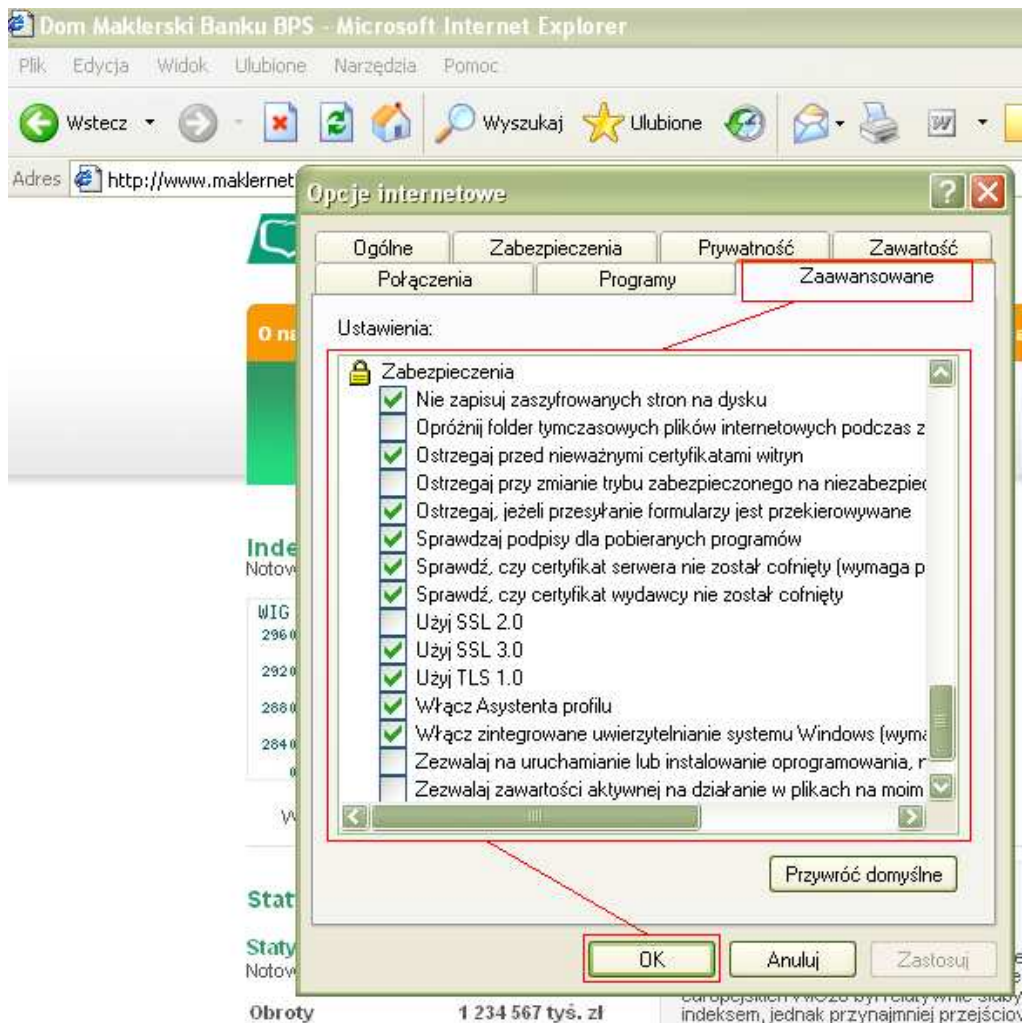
Dom Maklerski Banku BPS - Microsoft Internet Explorer

Plik Edycja Widok Ulubione Narzędzia Pomoc

Wstecz Wyszukaj Ulubione

Adres http://www.maklernet

Opcje internetowe

Ogólne Zabezpieczenia Prywatność Zawartość
Połączenia Programy Zaawansowane

Ustawienia:

Zabezpieczenia
Nie zapisuj zaszyfrowanych stron na dysku
Opróżnij folder tymczasowych plików internetowych podczas z
Ostrzegaj przed nieważnymi certyfikatami witryn
Ostrzegaj przy zmianie trybu zabezpieczonego na niezabezpiec
Ostrzegaj, jeżeli przesyłanie formularzy jest przekierowywane
Sprawdzaj podpisy dla pobieranych programów
Sprawdź, czy certyfikat serwera nie został cofnięty (wymaga p
Sprawdź, czy certyfikat wydawcy nie został cofnięty
Użyj SSL 2.0
Użyj SSL 3.0
Użyj TLS 1.0
Włącz Asystenta profilu
Włącz zintegrowane uwierzytelnianie systemu Windows (wyma
Zezwalaj na uruchamianie lub instalowanie oprogramowania, r
Zezwalaj zawartości aktywnej na działanie w plikach na moim

Przywróć domyślne

OK Anuluj Zastosuj

O na

Inde
Notow

WIG
2960
2920
2880
2840

Stat
Staty
Notow

Obroty 1 234 567 tyś. zł

europejskich WIG20 był relatywnie słaby indeksem, jednak przynajmniej przejścio